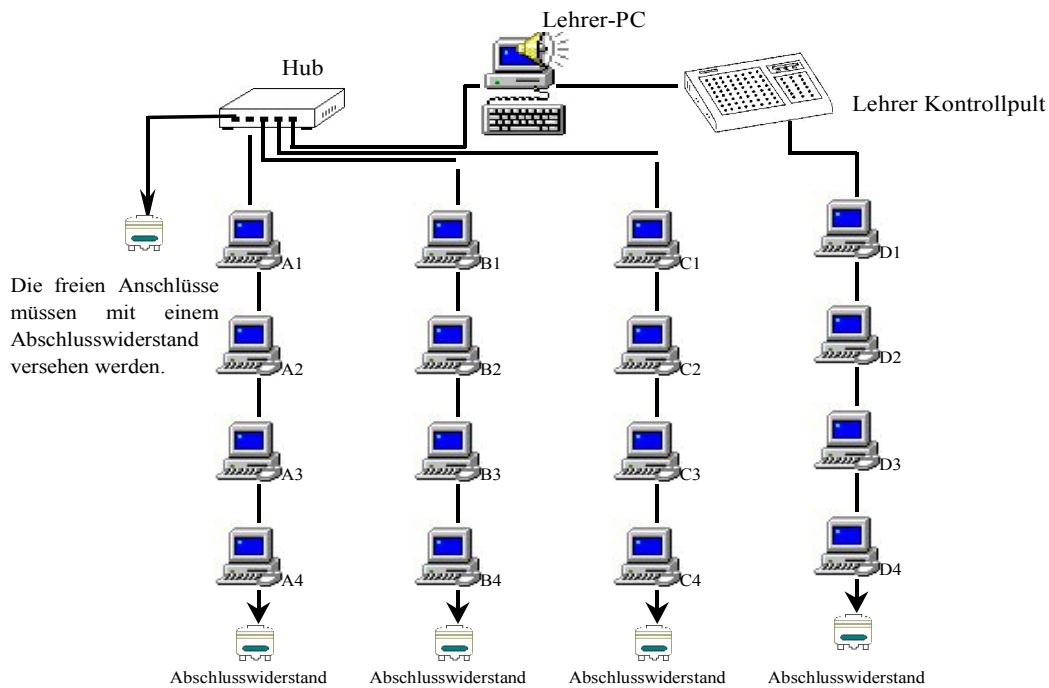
Lehrer-PC

Hub

Lehrer Kontrollpult

Die freien Anschlüsse müssen mit einem Abschlusswiderstand versehen werden.

A1
A2
A3
A4

B1
B2
B3
B4

C1
C2
C3
C4

D1
D2
D3
D4

Abschlusswiderstand
Abschlusswiderstand
Abschlusswiderstand
Abschlusswiderstand